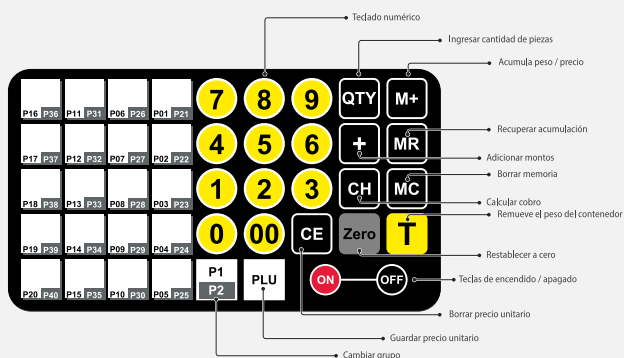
Teclado numérico

Ingresar cantidad de piezas

Acumula peso / precio

P16 P36
P11 P31
P06 P26
P01 P21
P17 P37
P12 P32
P07 P27
P02 P22
P18 P38
P13 P33
P08 P28
P03 P23
P19 P39
P14 P34
P09 P29
P04 P24
P20 P40
P15 P35
P10 P30
P05 P25

7 8 9
4 5 6
1 2 3
0 00

QTY
M+
+
MR
CH
MC
CE
Zero
T

Recuperar acumulación

Adicionar montos

Borrar memoria

Calcular cobro

Remueve el peso del contenedor

Restablecer a cero

P1
P2
PLU

ON
OFF

Teclas de encendido / apagado

Borrar precio unitario

Guardar precio unitario

Cambiar grupo